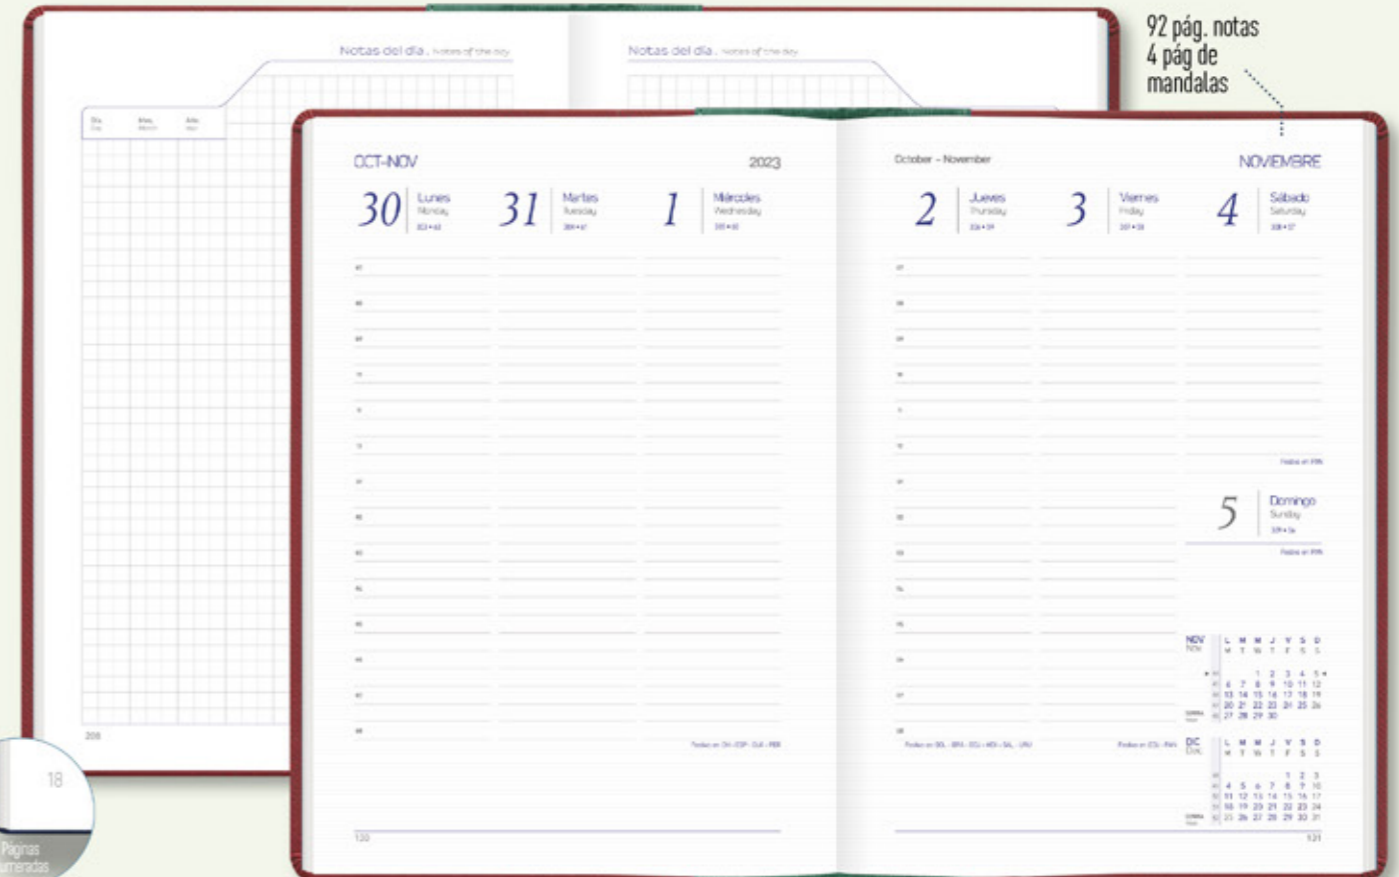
92 pág. notas
4 pág de mandalas

Notas del día . Notes of the day

Notas del día . Notes of the day

Día Day | Mes Month | Año Year

206

OCT-NOV 2023

30 Lunes Monday

31 Martes Tuesday

1 Miércoles Wednesday

October - November NOVIEMBRE

2 Jueves Thursday

3 Viernes Friday

4 Sábado Saturday

5 Domingo Sunday

NOV Nov
L M M J V S D
M T W T F S S
1 2 3 4 5
6 7 8 9 10 11 12
13 14 15 16 17 18 19
20 21 22 23 24 25 26
27 28 29 30

DIC Dec
L M M J V S D
M T W T F S S
1 2 3
4 5 6 7 8 9 10
11 12 13 14 15 16 17
18 19 20 21 22 23 24
25 26 27 28 29 30 31

130

131

18

Páginas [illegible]umeradas